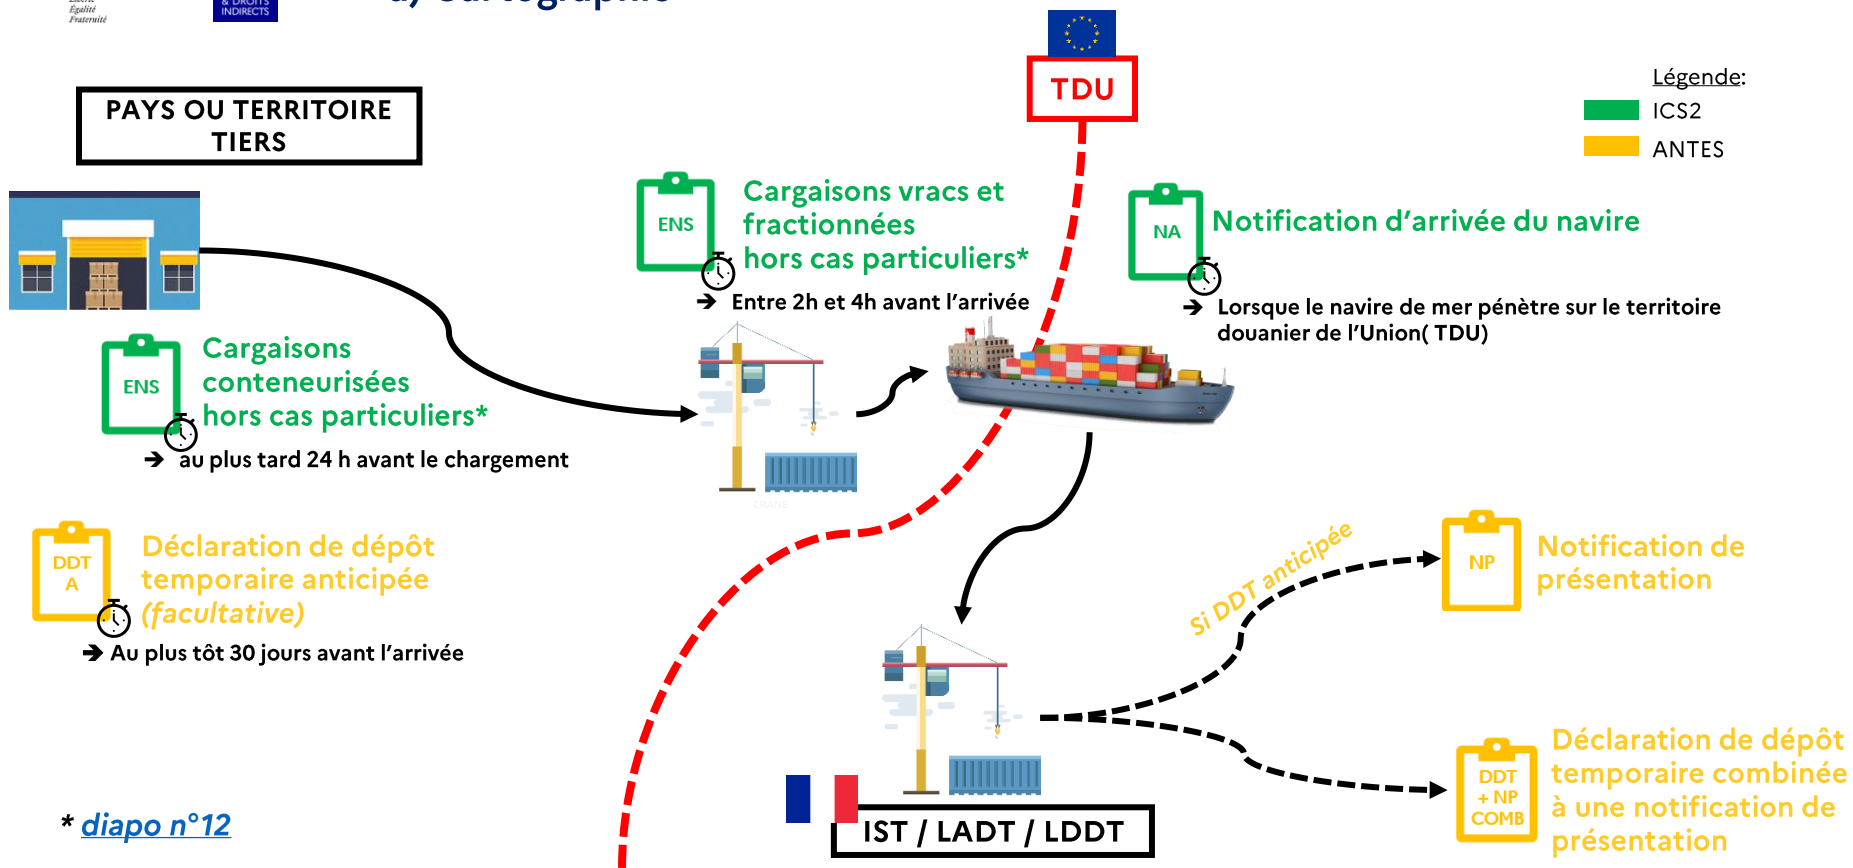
Égalité
Fraternité

& DROITS INDIRECTS

a) Cartographie

PAYS OU TERRITOIRE TIERS

TDU

Légende:
ICS2
ANTES

ENS
Cargaisons vracs et fractionnées hors cas particuliers*
➔ Entre 2h et 4h avant l'arrivée

NA
Notification d'arrivée du navire
➔ Lorsque le navire de mer pénètre sur le territoire douanier de l'Union( TDU)

ENS
Cargaisons conteneurisées hors cas particuliers*
➔ au plus tard 24 h avant le chargement

DDT A
Déclaration de dépôt temporaire anticipée (facultative)
➔ Au plus tôt 30 jours avant l'arrivée

Si DDT anticipée

NP
Notification de présentation

DDT + NP COMB
Déclaration de dépôt temporaire combinée à une notification de présentation

IST / LADT / LDDT

* diapo n°12